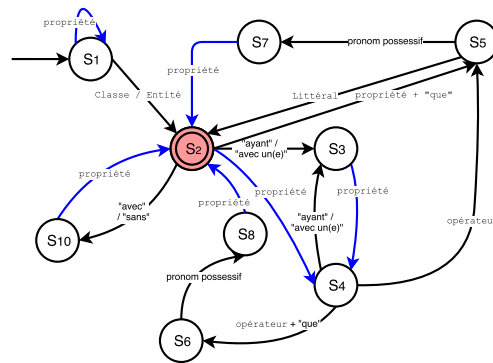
propriété

S1

Classe / Entité

S7

pronom possessif

S5

propriété

Littéral

propriété + "que"

S2

"ayant" / "avec un(e)"

S3

propriété

propriété

propriété

"avec" / "sans"

propriété

S8

"ayant" / "avec un(e)"

opérateur

S10

pronom possessif

S4

S6

opérateur + "que"